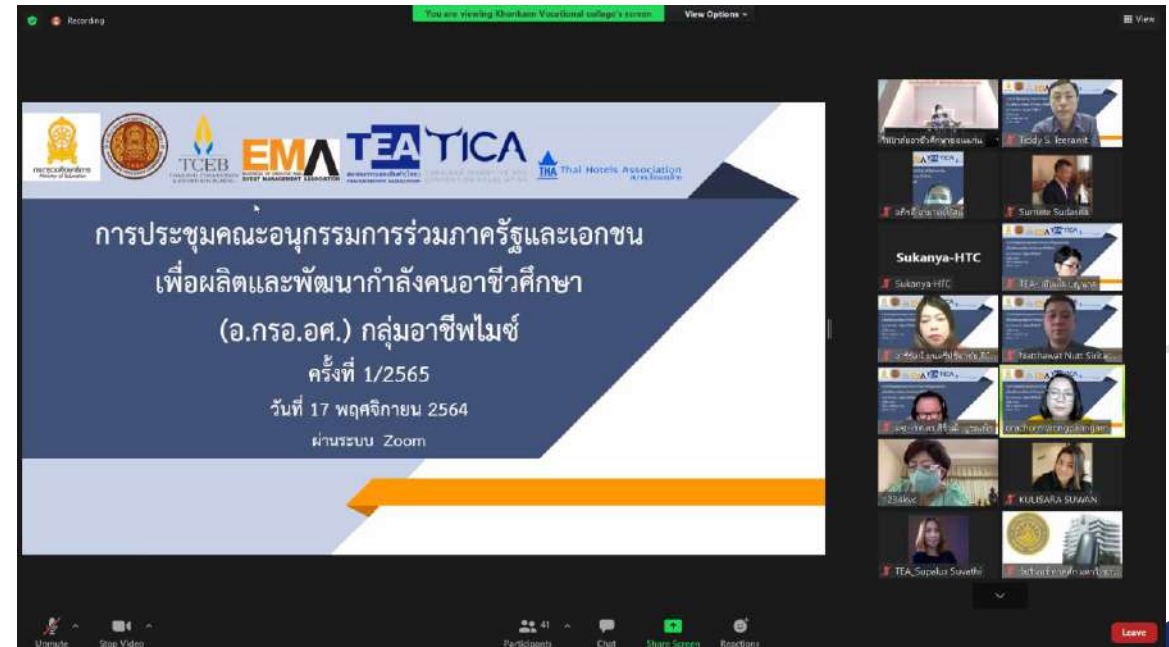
Recording

You are viewing Khonkaen Vocational college's screen

View Options

View

กระทรวงศึกษาธิการ Ministry of Education

TCEB

EMA

TEA

TICA

Thai Hotels Association

การประชุมคณะอนุกรรมการร่วมภาครัฐและเอกชน เพื่อผลิตและพัฒนากำลังคนอาชีวศึกษา (อ.กรอ.อศ.) กลุ่มอาชีพไมซ์

ครั้งที่ 1/2565

วันที่ 17 พฤศจิกายน 2564

ผ่านระบบ Zoom

Teddy S. Teeramit

Surnate Sudasna

Sukanya-HTC

Sukanya-HTC

Natthawat Nutt Sirika...

1234kvc

KULISARA SUWAN

TEA_Supalus Suvathi

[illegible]

Unmute

Stop Video

41

Participants

Chat

Share Screen

Reactions

Leave